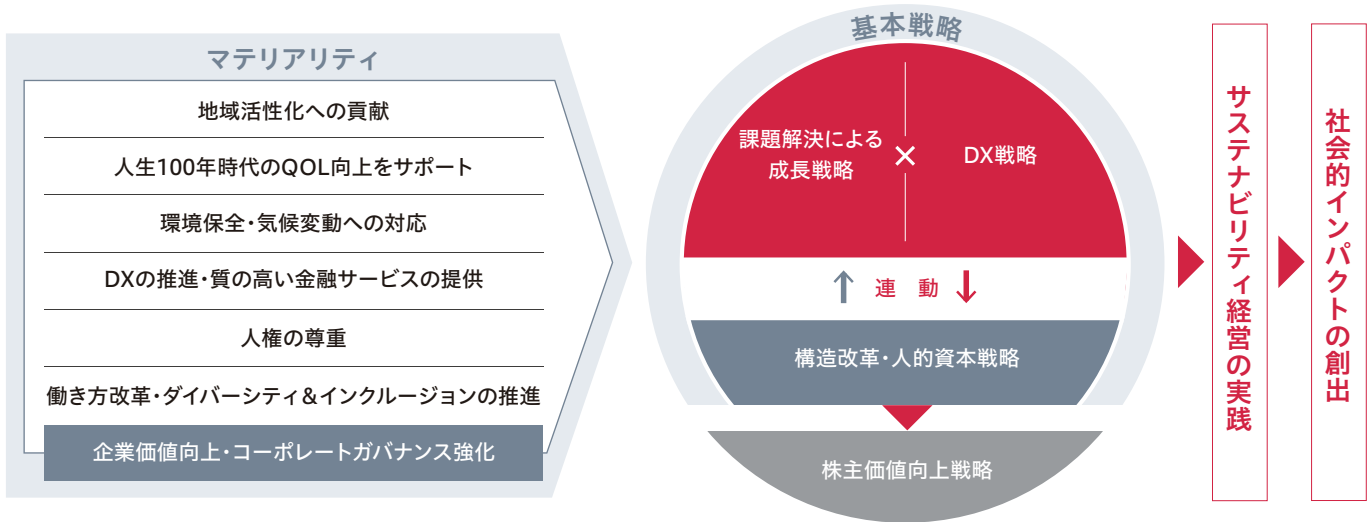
マテリアリティ

地域活性化への貢献

人生100年時代のQOL向上をサポート

環境保全・気候変動への対応

DXの推進・質の高い金融サービスの提供

人権の尊重

働き方改革・ダイバーシティ&インクルージョンの推進

企業価値向上・コーポレートガバナンス強化

基本戦略

課題解決による成長戦略

×

DX戦略

↑ 連 動 ↓

構造改革・人的資本戦略

株主価値向上戦略

サステナビリティ経営の実践

社会的インパクトの創出